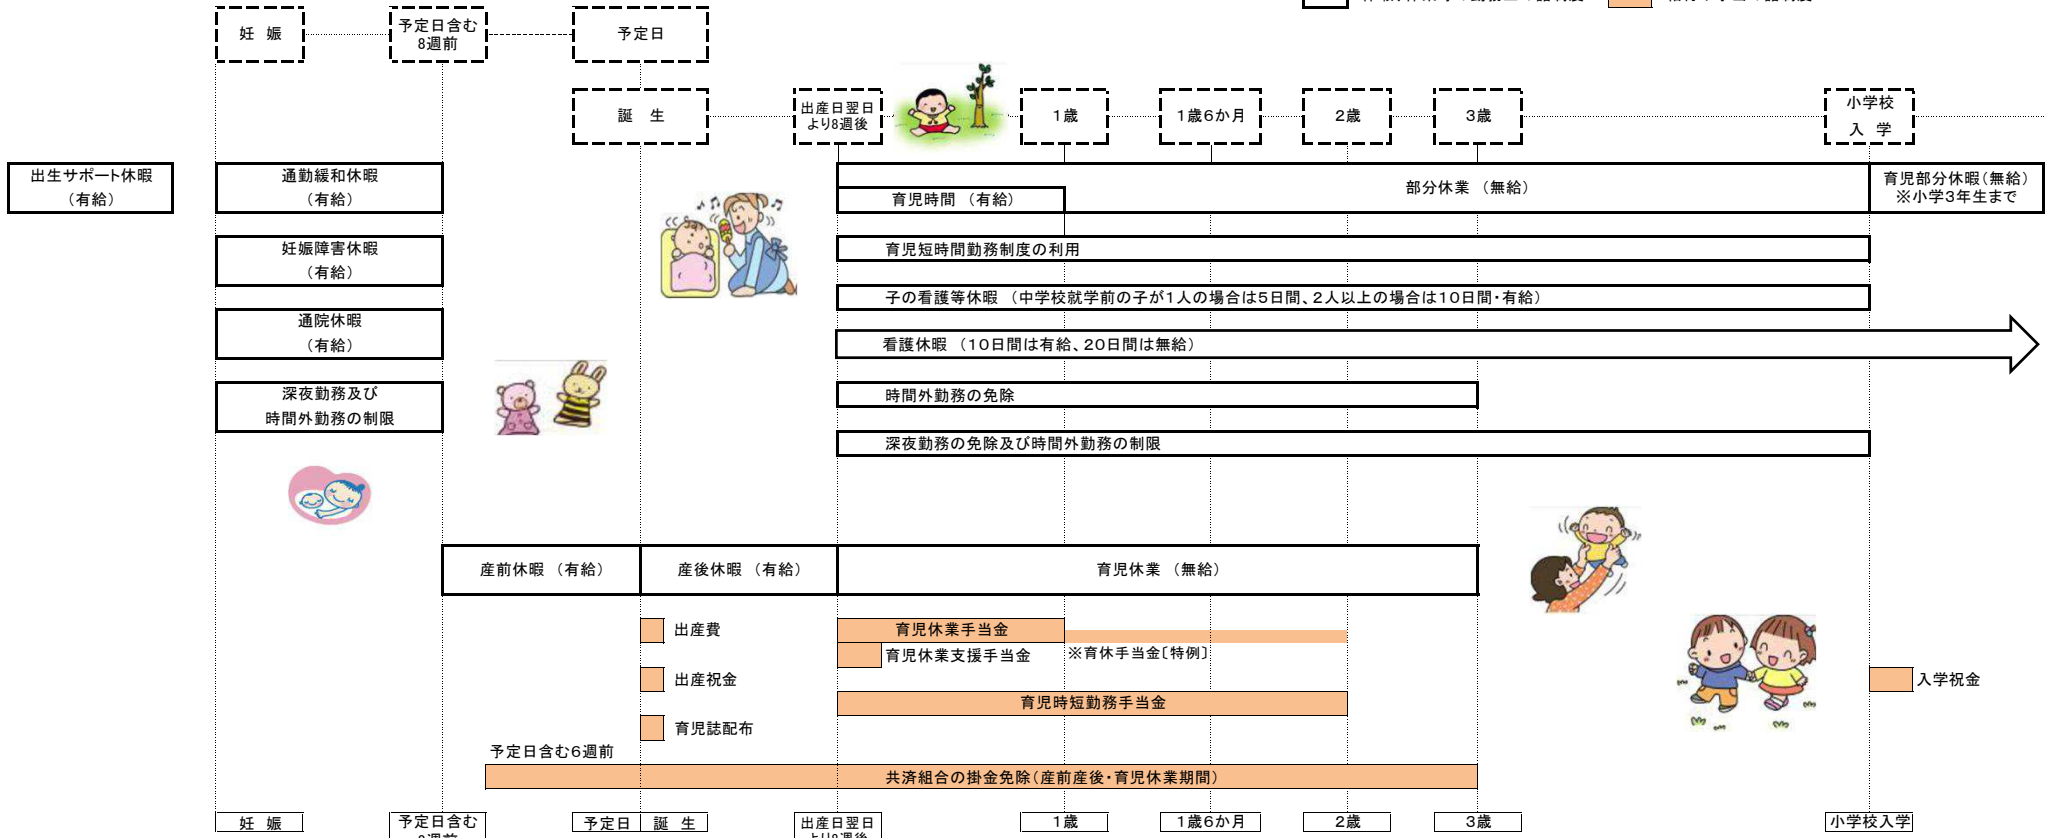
妊 娠

予定日含む 8週前

予定日

誕 生

出産日翌日 より8週後

1歳

1歳6か月

2歳

3歳

小学校 入 学

出生サポート休暇 （有給）

通勤緩和休暇 （有給）

部分休業 （無給）

育児時間 （有給）

育児部分休暇（無給） ※小学3年生まで

妊娠障害休暇 （有給）

育児短時間勤務制度の利用

子の看護等休暇 （中学校就学前の子が1人の場合は5日間、2人以上の場合は10日間・有給）

通院休暇 （有給）

看護休暇 （10日間は有給、20日間は無給）

深夜勤務及び 時間外勤務の制限

時間外勤務の免除

深夜勤務の免除及び時間外勤務の制限

産前休暇 （有給）

産後休暇 （有給）

育児休業 （無給）

出産費

育児休業手当金

育児休業支援手当金

※育休手当金［特例］

出産祝金

入学祝金

育児時短勤務手当金

育児誌配布

予定日含む6週前

共済組合の掛金免除（産前産後・育児休業期間）

妊 娠

予定日含む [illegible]

予定日

誕 生

出産日翌日 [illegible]

1歳

1歳6か月

2歳

3歳

小学校入学